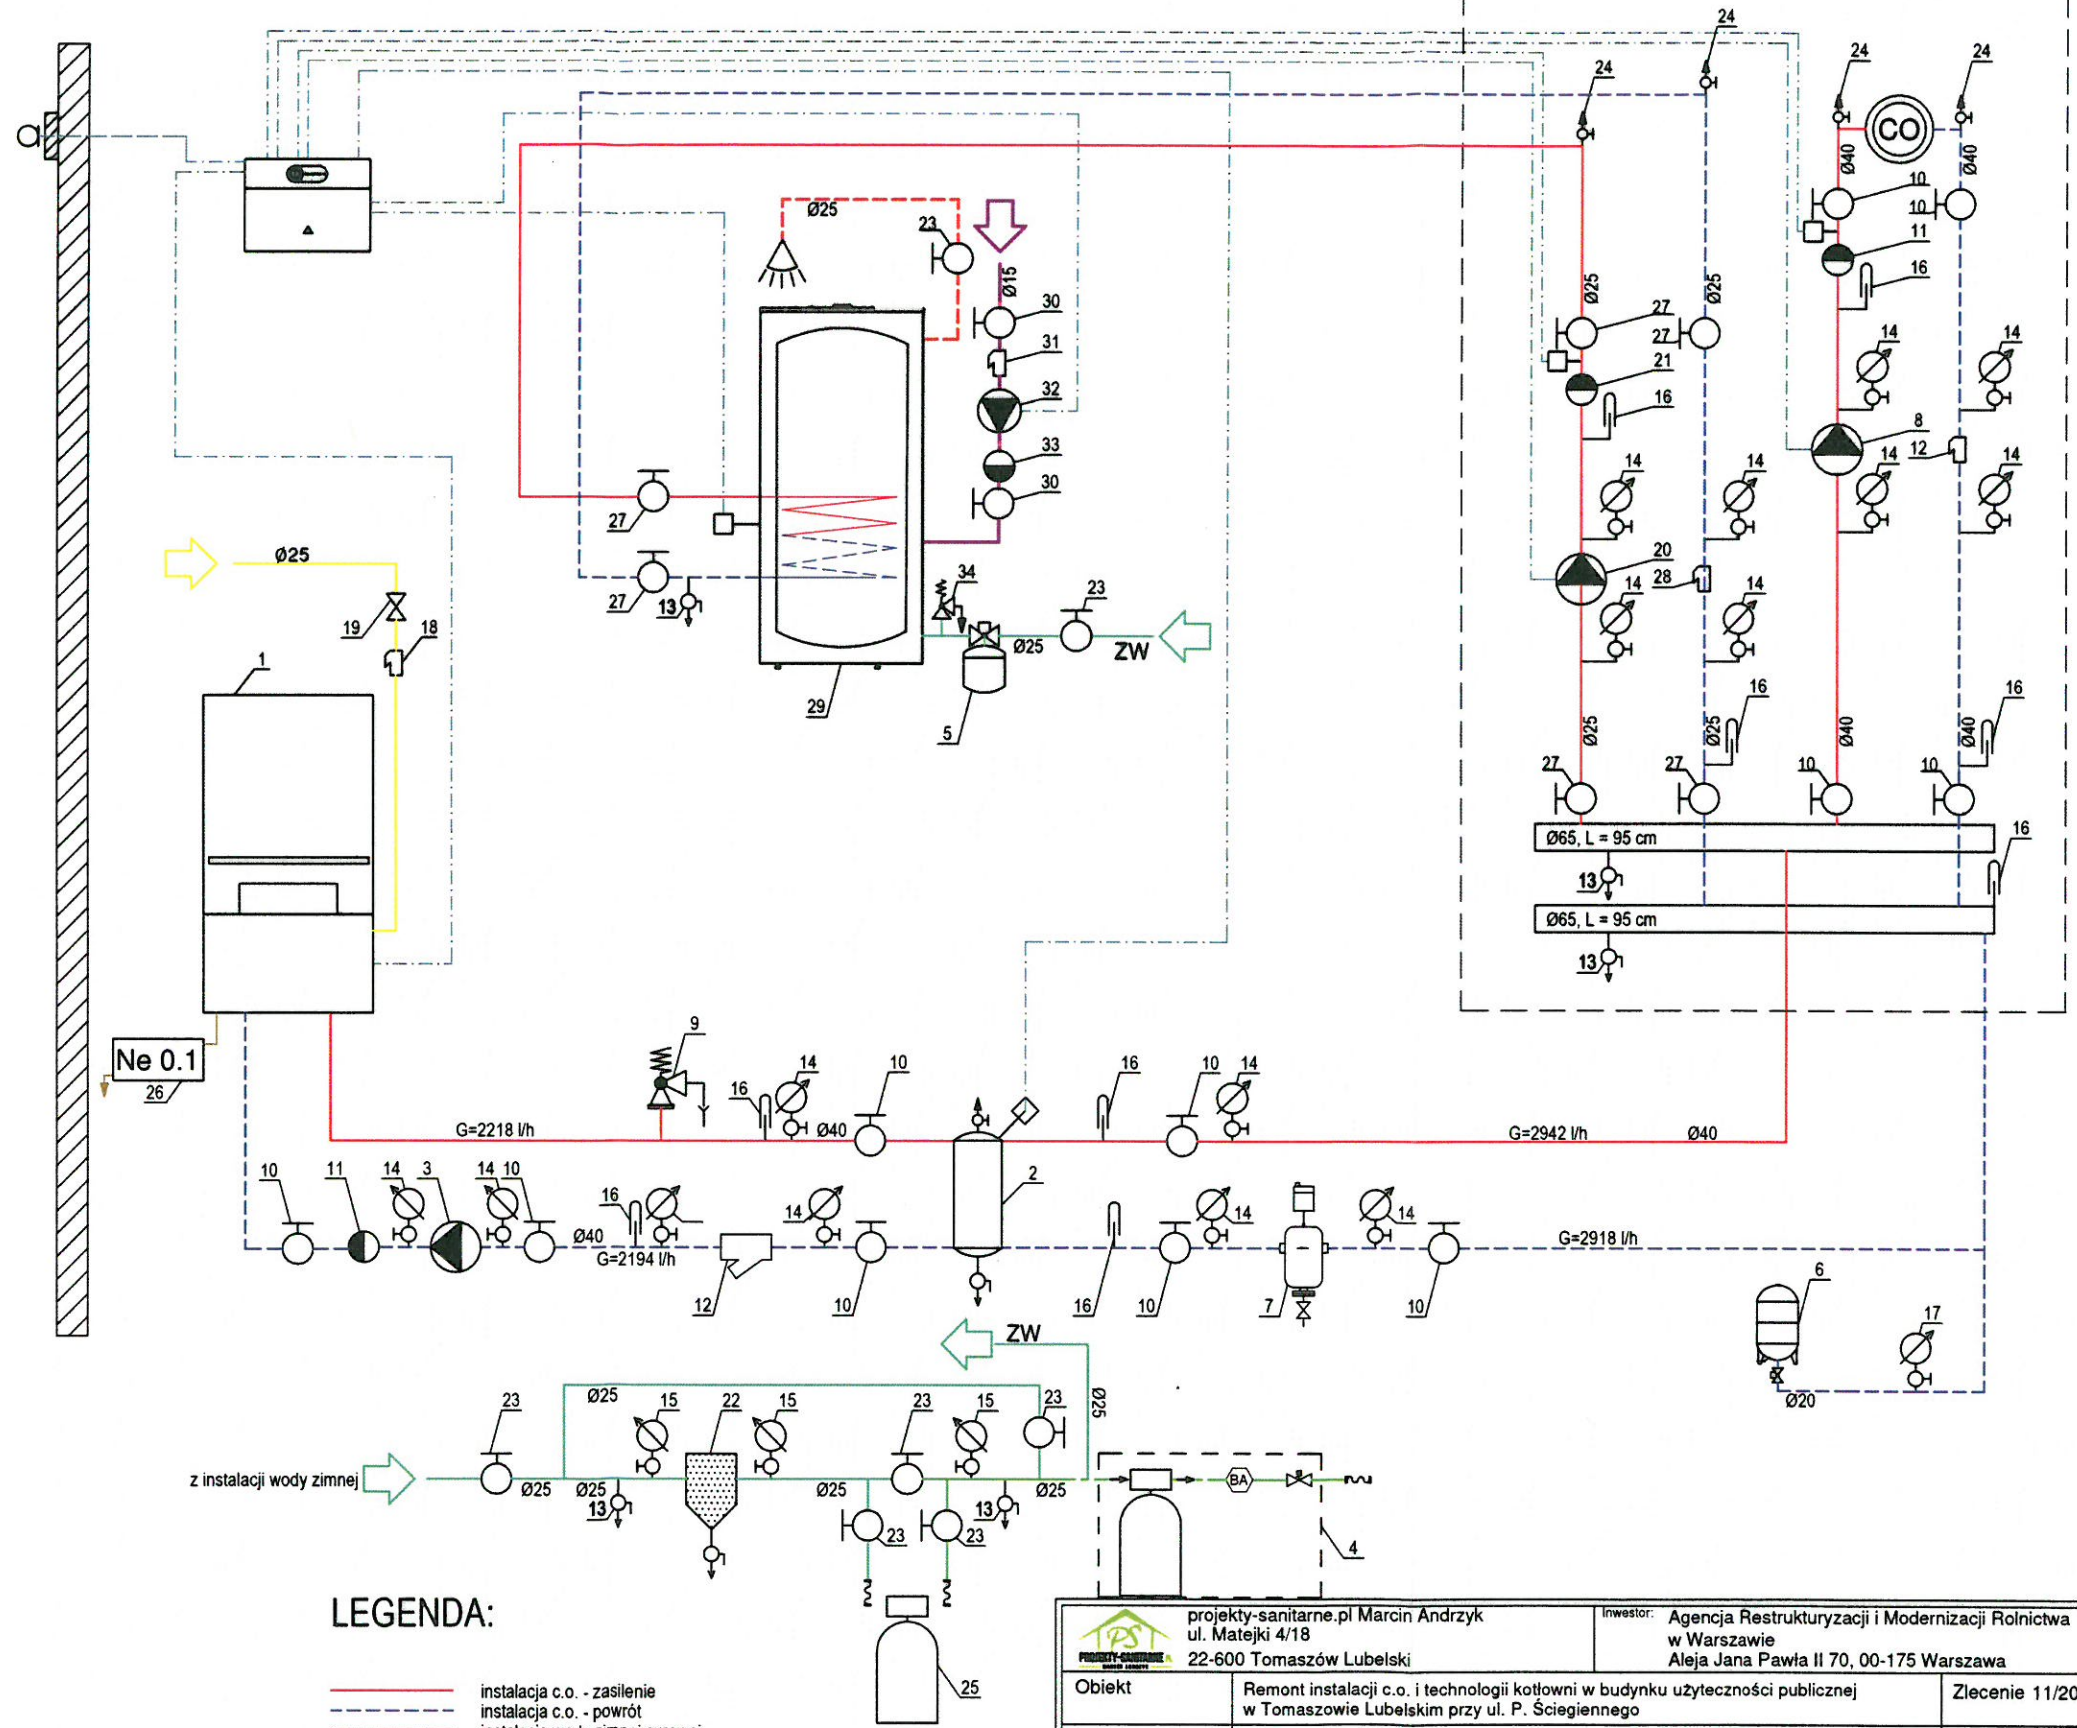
24
24
24
24
CO
Ø40
Ø40
10
10
11
16
Ø25
23
Ø15
30
31
32
33
30
Ø25
Ø25
27
27
21
16
14
14
8
12
14
14
14
14
20
28
14
14
27
27
13
Ø25
34
23
ZW
Ø25
29
5
Ø25
19
18
1
16
16
Ø25
Ø25
Ø40
Ø40
27
27
10
10
Ø65, L = 95 cm
16
13
Ø65, L = 95 cm
13
Ne 0.1
26
9
14
10
16
10
14
16
Ø40
G=2218 l/h
G=2942 l/h
Ø40
2
10
11
14
3
14
10
16
Ø40
G=2194 l/h
14
14
14
G=2918 l/h
12
10
16
10
7
10
6
17
ZW
Ø20
Ø25
23
Ø25
15
22
15
23
15
23
Ø25
z instalacji wody zimnej
Ø25
Ø25
13
Ø25
Ø25
13
23
23
BA
4
25
LEGENDA:
instalacja c.o. - zasilenie
instalacja c.o. - powrót
projekty-sanitarne.pl Marcin Andrzyk
ul. Matejki 4/18
22-600 Tomaszów Lubelski
Inwestor: Agencja Restrukturyzacji i Modernizacji Rolnictwa w Warszawie
Aleja Jana Pawła II 70, 00-175 Warszawa
Obiekt
Remont instalacji c.o. i technologii kotłowni w budynku użyteczności publicznej w Tomaszowie Lubelskim przy ul. P. Ściegiennego
Zlecenie 11/20